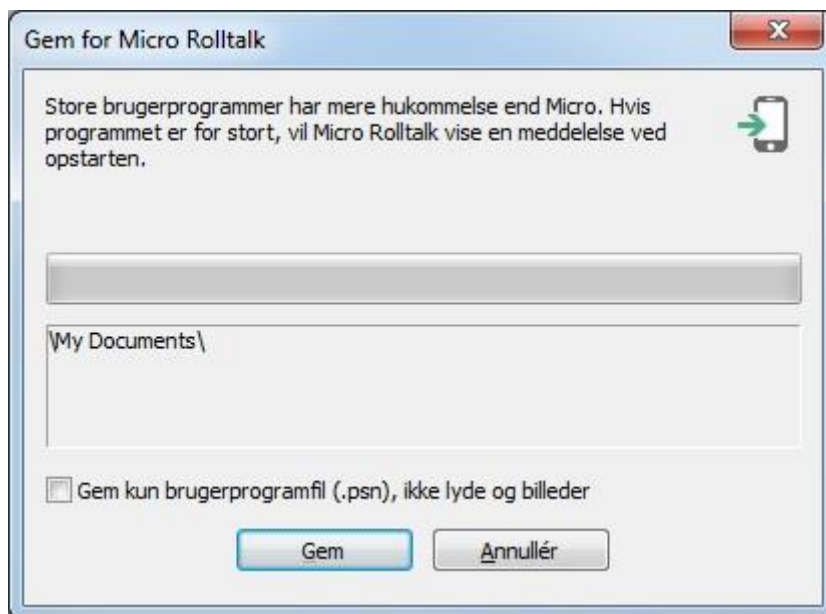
Gem for Micro Rolltalk

Store brugerprogrammer har mere hukommelse end Micro. Hvis programmet er for stort, vil Micro Rolltalk vise en meddelelse ved opstarten.

\My Documents\

Gem kun brugerprogramfil (.psn), ikke lyde og billeder

Gem

Annullér